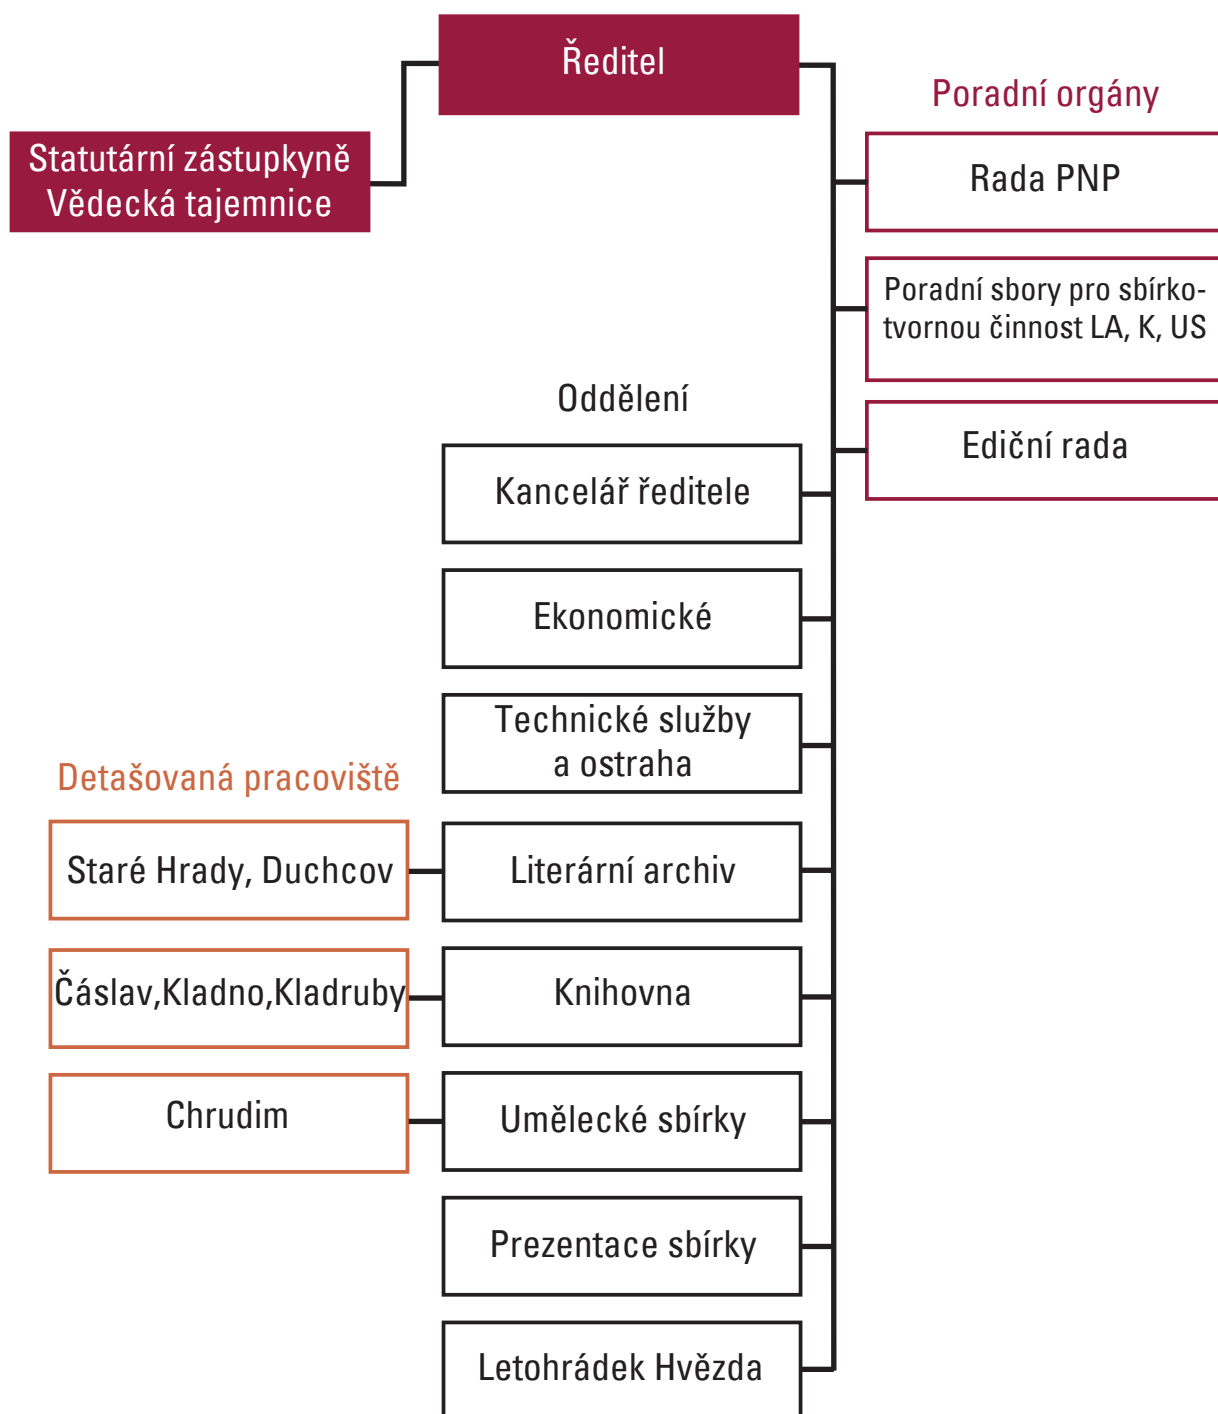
Ředitel

Statutární zástupkyně
Vědecká tajemnice

Poradní orgány

Rada PNP

Poradní sbory pro sbírkotvornou činnost LA, K, US

Ediční rada

Oddělení

Kancelář ředitele

Ekonomické

Technické služby a ostraha

Detašovaná pracoviště

Staré Hrady, Duchcov

Literární archiv

Čáslav,Kladno,Kladruby

Knihovna

Chrudim

Umělecké sbírky

Prezentace sbírky

Letohrádek Hvězda